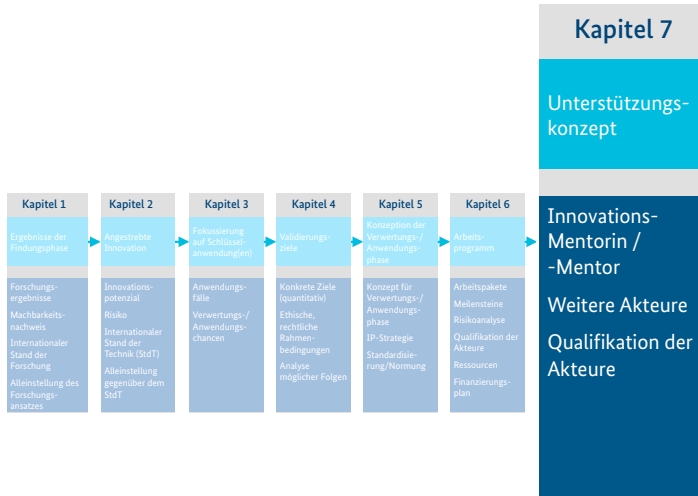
Kapitel 1

Ergebnisse der Findungsphase

Forschungsergebnisse

Machbarkeitsnachweis

Internationaler Stand der Forschung

Alleinstellung des Forschungsansatzes

Kapitel 2

Angestrebte Innovation

Innovationspotenzial

Risiko

Internationaler Stand der Technik (StdT)

Alleinstellung gegenüber dem StdT

Kapitel 3

Fokussierung auf Schlüsselanwendung(en)

Anwendungsfälle

Verwertungs-/ Anwendungschancen

Kapitel 4

Validierungsziele

Konkrete Ziele (quantitativ)

Ethische, rechtliche Rahmenbedingungen

Analyse möglicher Folgen

Kapitel 5

Konzeption der Verwertungs-/ Anwendungsphase

Konzept für Verwertungs-/ Anwendungsphase

IP-Strategie

Standardisierung/Normung

Kapitel 6

Arbeitsprogramm

Arbeitspakete

Meilensteine

Risikoanalyse

Qualifikation der Akteure

Ressourcen

Finanzierungsplan

Kapitel 7

Unterstützungskonzept

Innovations-Mentorin / -Mentor

Weitere Akteure

Qualifikation der Akteure